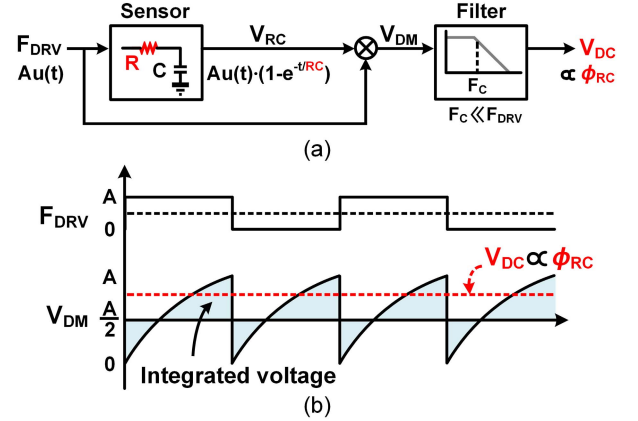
Sensor

Filter

$F_{DRV}$
Au(t)

R

C

$V_{RC}$

Au(t)·(1-e$^{-t/RC}$)

$V_{DM}$

$F_C$

$F_C \ll F_{DRV}$

$V_{DC}$
$\propto \phi_{RC}$

(a)

A

$F_{DRV}$

0

A

$V_{DC} \propto \phi_{RC}$

$V_{DM}$ $\frac{A}{2}$

0

Integrated voltage

(b)